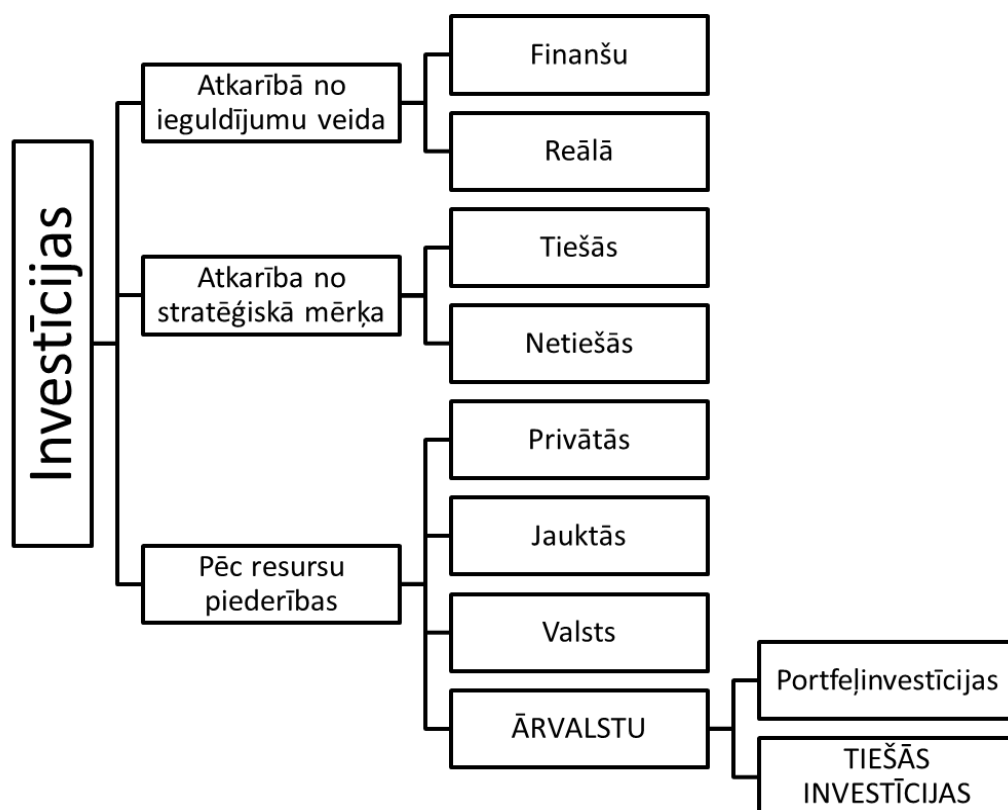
Investīcijas

Atkarībā no ieguldījumu veida

Finanšu

Reālā

Atkarība no stratēģiskā mērķa

Tiešās

Netiešās

Pēc resursu piederības

Privātās

Jauktās

Valsts

ĀRVALSTU

Portfeļinvestīcijas

TIEŠĀS INVESTĪCIJAS